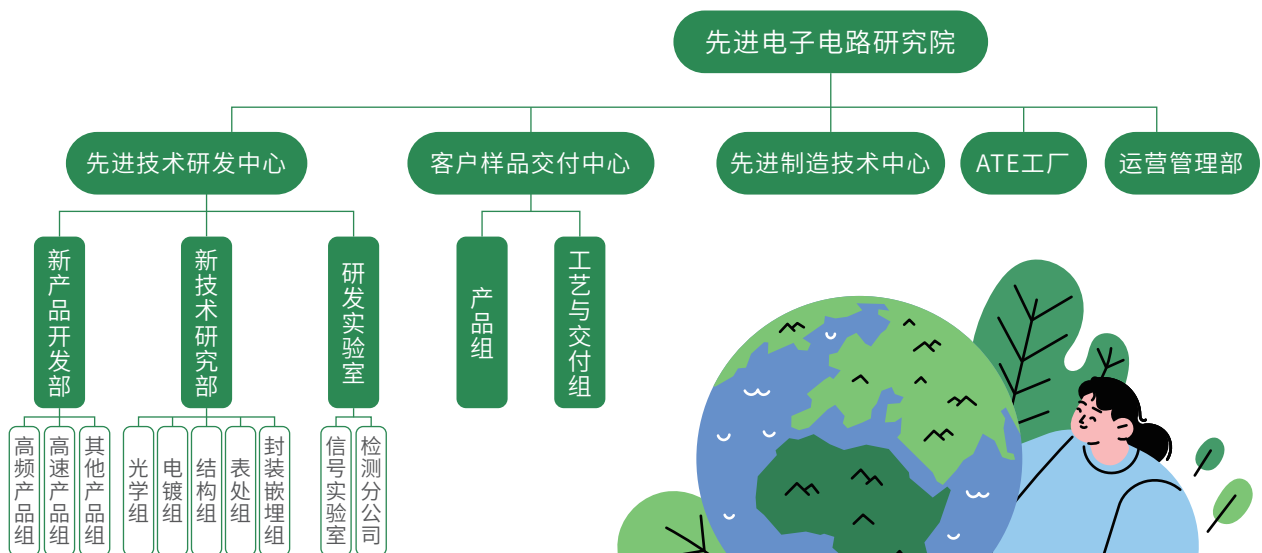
先进电子电路研究院

先进技术研发中心

客户样品交付中心

先进制造技术中心

ATE工厂

运营管理部

新产品开发部

新技术研究部

研发实验室

产品组

工艺与交付组

高频产品组

高速产品组

其他产品组

光学组

电镀组

结构组

表处组

封装嵌埋组

信号实验室

检测分公司